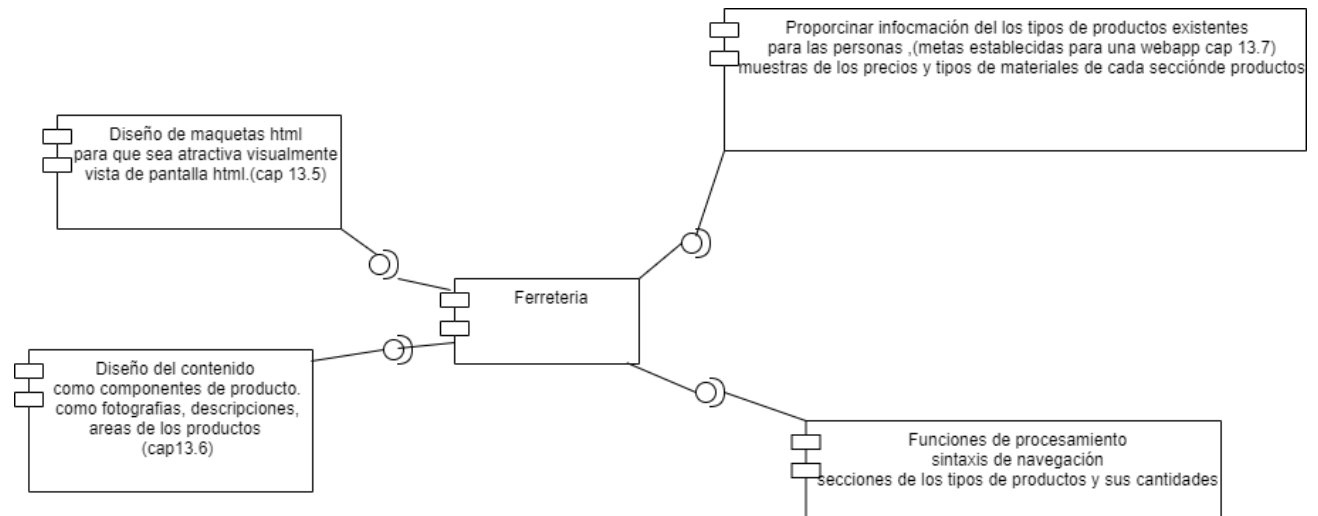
Diseño de maquetas html
para que sea atractiva visualmente
vista de pantalla html.(cap 13.5)

Proporcinar infocmación del los tipos de productos existentes
para las personas ,(metas establecidas para una webapp cap 13.7)
muestras de los precios y tipos de materiales de cada secciónde productos

Ferreteria

Diseño del contenido
como componentes de producto.
como fotografias, descripciones,
areas de los productos
(cap13.6)

Funciones de procesamiento
sintaxis de navegación
secciones de los tipos de productos y sus cantidades